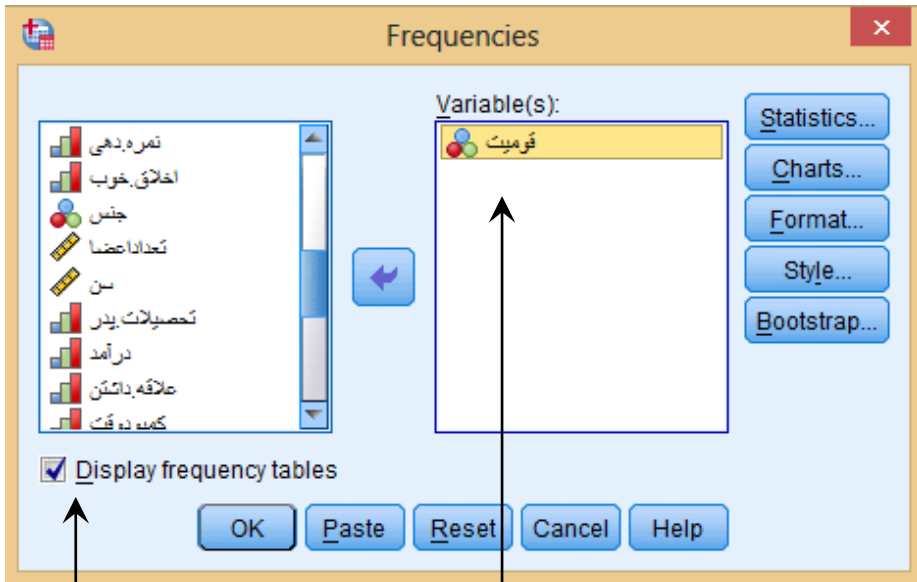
Frequencies

نمره.دهی
اخلاق.خوب
جنس
تعداداعضا
سن
تحصیلات.پدر
درآمد
علاقه.داشتن
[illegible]

Variable(s):
قومیت

Statistics...
Charts...
Format...
Style...
Bootstrap...

Display frequency tables

OK
Paste
Reset
Cancel
Help